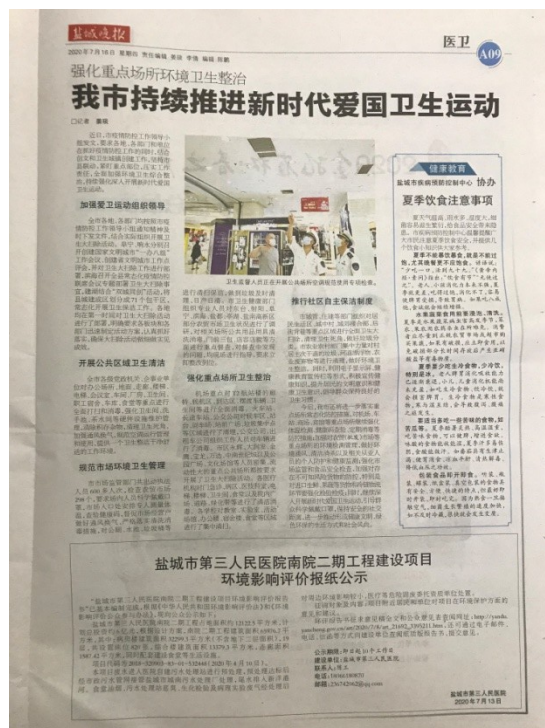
盐城晚报

2020年7月16日 星期四 责任编辑 视觉 美编 校对

医卫

A09

强化重点场所环境卫生整治

我市持续推进新时代爱国卫生运动

□记者 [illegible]

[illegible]

加强爱卫运动组织领导

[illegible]

开展公共区域卫生清洁

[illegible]

规范市场环境卫生管理

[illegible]

卫生监督人员在农贸市场开展检查。

强化重点场所卫生整治

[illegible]

推行社区自主保洁制度

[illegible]

健康教育

盐城市疾病预防控制中心 协办

夏季饮食注意事项

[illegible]

盐城市第三人民医院南院二期工程建设项目
环境影响评价报纸公示

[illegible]

盐城市第三人民医院
2020年7月13日